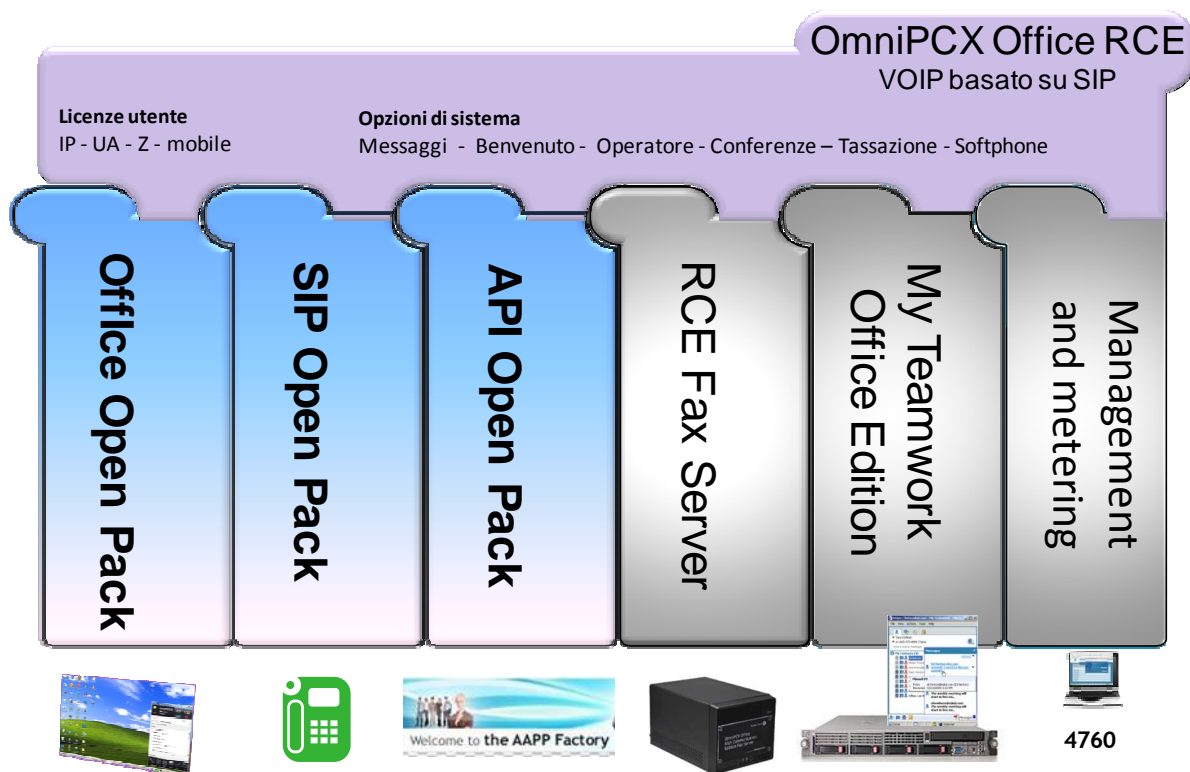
OmniPCX Office RCE
VOIP basato su SIP

Licenze utente
IP - UA - Z - mobile

Opzioni di sistema
Messaggi - Benvenuto - Operatore - Conferenze – Tassazione - Softphone

Office Open Pack

SIP Open Pack

API Open Pack

RCE Fax Server

My Teamwork Office Edition

Management and metering

Welcome to the AAPP Factory

4760